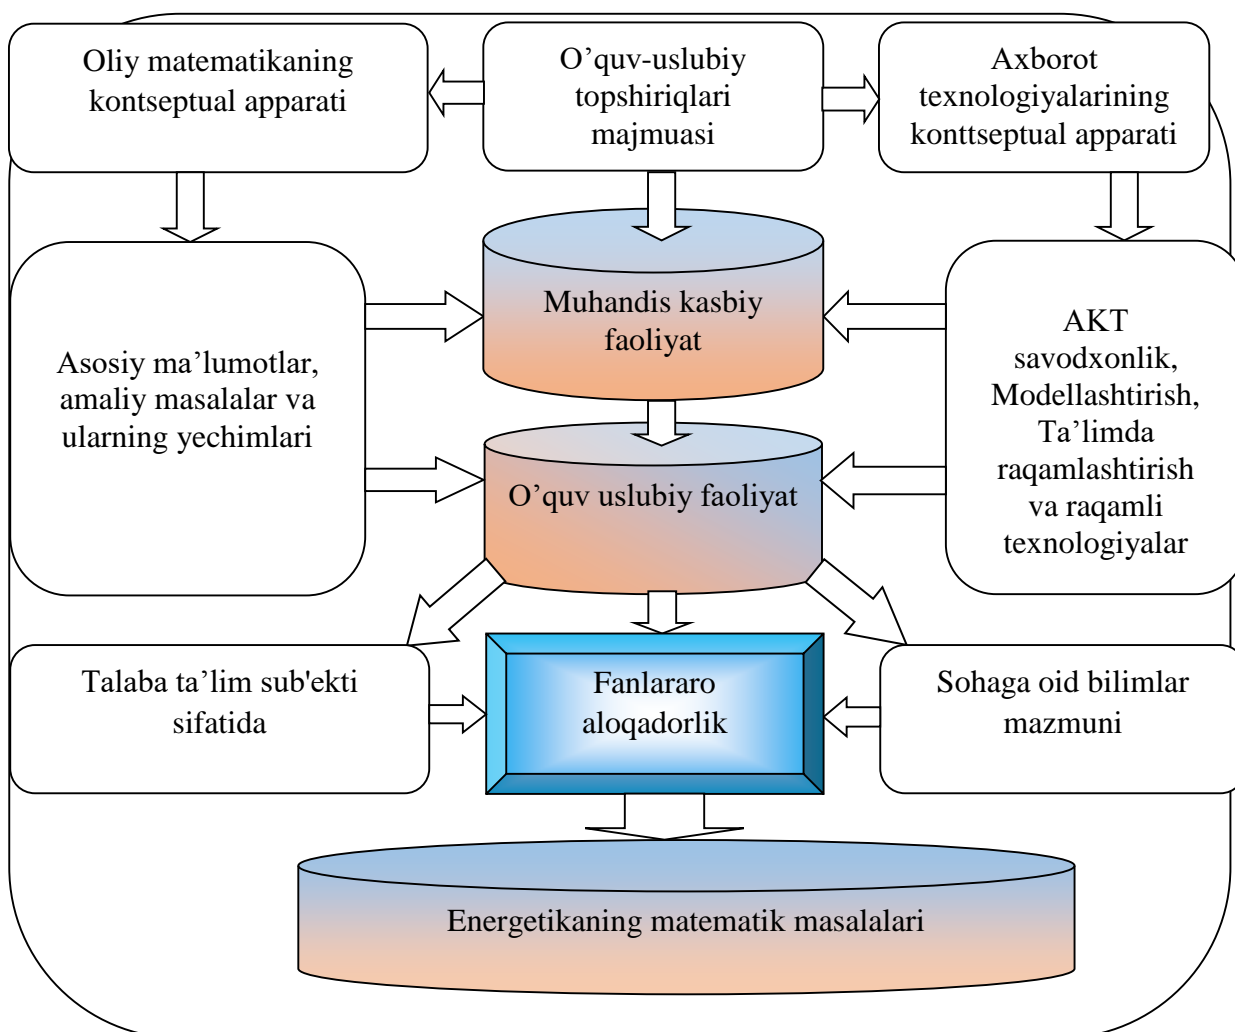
Oliy matematikaning kontseptual apparati

O’quv-uslubiy topshiriqlari majmuasi

Axborot texnologiyalarining konttseptual apparati

Asosiy ma’lumotlar, amaliy masalalar va ularning yechimlari

Muhandis kasbiy faoliyat

AKT savodxonlik, Modellashtirish, Ta’limda raqamlashtirish va raqamli texnologiyalar

O’quv uslubiy faoliyat

Talaba ta’lim sub'ekti sifatida

Fanlararo aloqadorlik

Sohaga oid bilimlar mazmuni

Energetikaning matematik masalalari